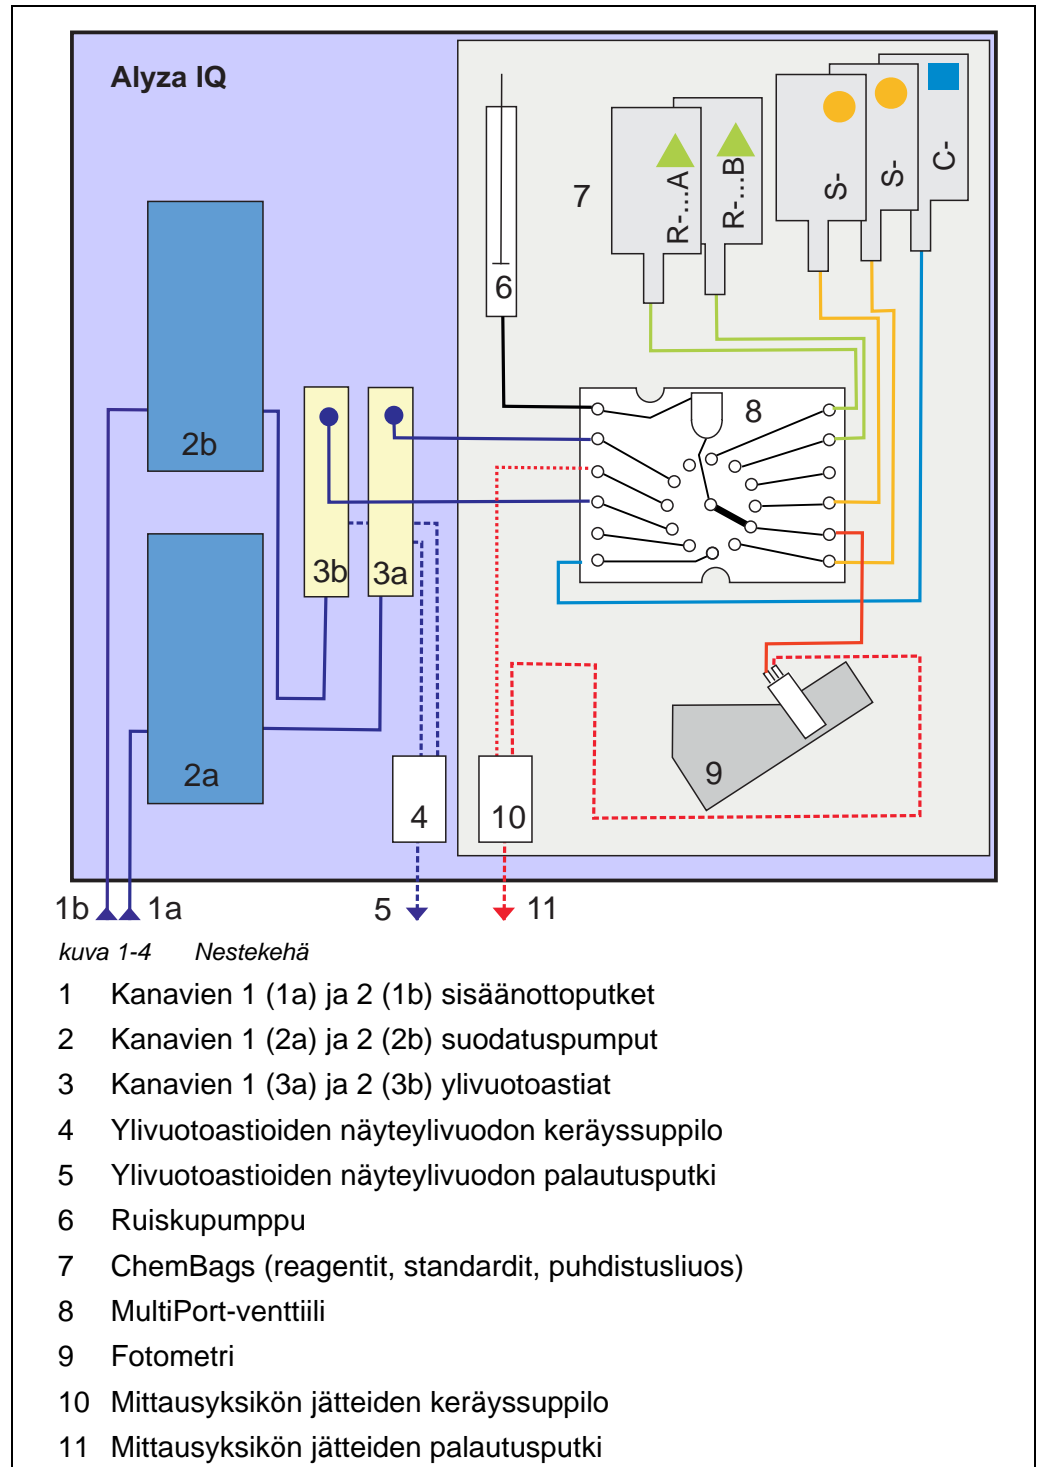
Alyza IQ

7

R-...A R-...B S- S- C-

6

8

2b

3b 3a

2a

9

4 10

1b 1a 5 11

kuva 1-4 Nestekehä

1 Kanavien 1 (1a) ja 2 (1b) sisäänottoputket

2 Kanavien 1 (2a) ja 2 (2b) suodatuspumput

3 Kanavien 1 (3a) ja 2 (3b) ylivuotoastiat

4 Ylivuotoastioiden näyteylivuodon keräyssuppilo

5 Ylivuotoastioiden näyteylivuodon palautusputki

6 Ruiskupumppu

7 ChemBags (reagentit, standardit, puhdistusliuos)

8 MultiPort-venttiili

9 Fotometri

10 Mittausyksikön jätteiden keräyssuppilo

11 Mittausyksikön jätteiden palautusputki